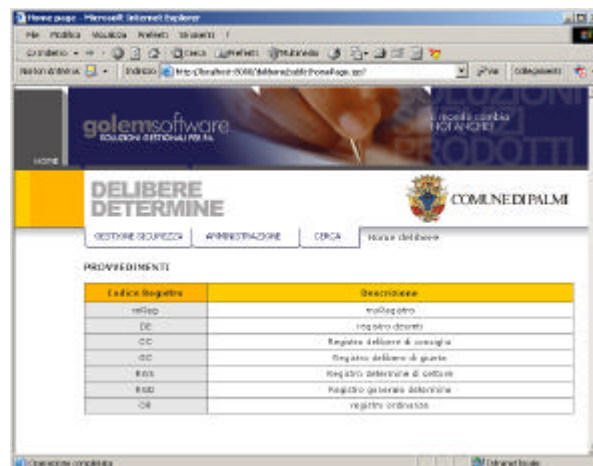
Home page - Microsoft Internet Explorer

File Modifica Visualizza Preferiti Strumenti ?

Indietro Cerca Preferiti Multimedia

Norton AntiVirus Indirizzo http://localhost:8080/delibere/public/homePage.jsp Vai Collegamenti

HOME

golemsoftware SOLUZIONI GESTIONALI PER PA

il mondo cambia NOI ANCHE

SOLUZIONI PRODOTTI

DELIBERE DETERMINE

COMUNE DI PALMI

GESTIONE SICUREZZA AMMINISTRAZIONE CERCA Home delibere

PROVVEDIMENTI

| Codice Registro | Descrizione |
|---|---|
| reReg | mioRegistro |
| DE | registro decreti |
| CC | Registro delibere di consiglio |
| GC | Registro delibere di giunta |
| RDS | Registro determine di settore |
| RGD | Registro generale determine |
| OR | registro ordinanze |

Operazione completata Intranet locale